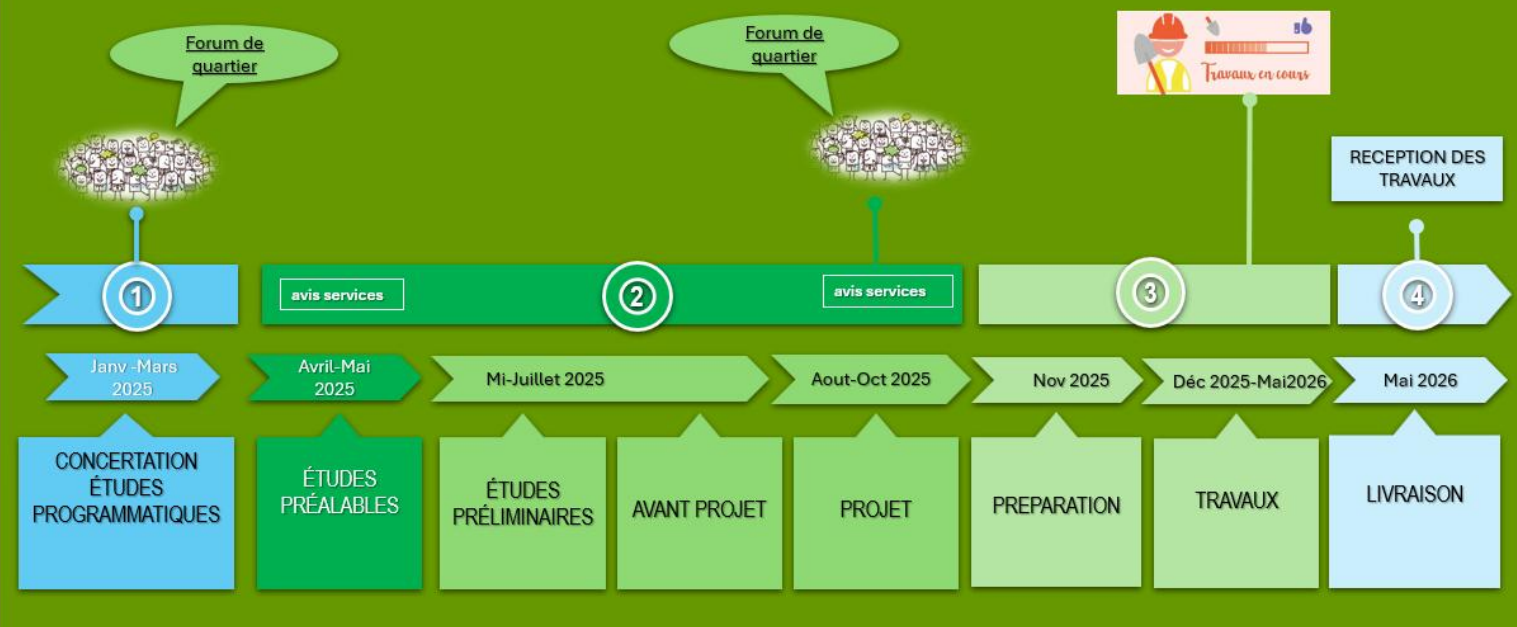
Forum de quartier

Forum de quartier

Travaux en cours

RECEPTION DES TRAVAUX

1

avis services

2

avis services

3

4

Janv -Mars 2025

Avril-Mai 2025

Mi-Juillet 2025

Aout-Oct 2025

Nov 2025

Déc 2025-Mai2026

Mai 2026

CONCERTATION ÉTUDES PROGRAMMATIQUES

ÉTUDES PRÉALABLES

ÉTUDES PRÉLIMINAIRES

AVANT PROJET

PROJET

PREPARATION

TRAVAUX

LIVRAISON